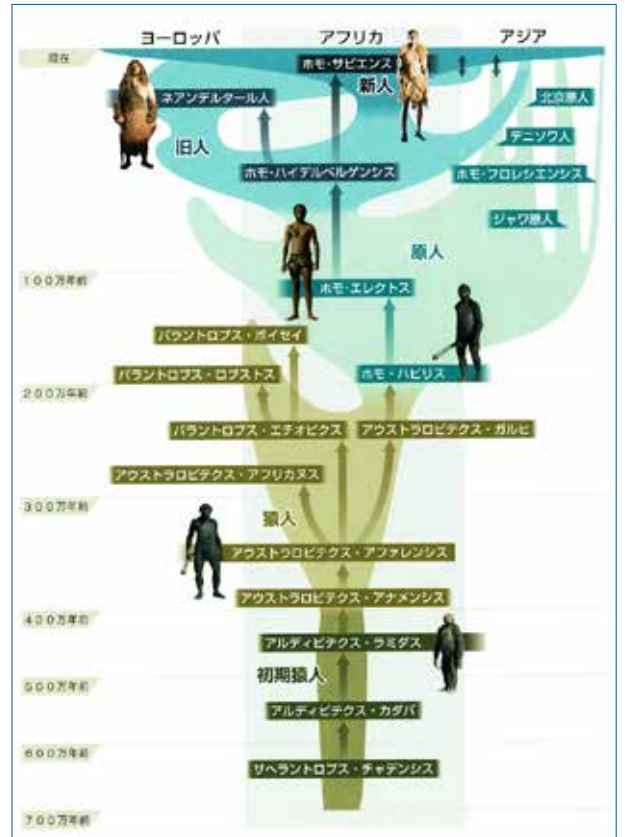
ヨーロッパ
アフリカ
アジア

現在
ホモ・サピエンス
新人
ネアンデルタール人
北京原人
デニソワ人
旧人
ホモ・ハイデルベルゲンシス
ホモ・フロレシエンシス
ジャワ原人
原人
100万年前
ホモ・エレクトス
パラントロプス・ボイセイ
パラントロプス・ロブストス
ホモ・ハビリス
200万年前
パラントロプス・エチオピクス
アウストラロピテクス・ガルヒ
アウストラロピテクス・アフリカヌス
300万年前
猿人
アウストラロピテクス・アファレンシス
アウストラロピテクス・アナメンシス
400万年前
アルディピテクス・ラミダス
初期猿人
500万年前
アルディピテクス・カダバ
600万年前
サヘラントロプス・チャデンシス
700万年前